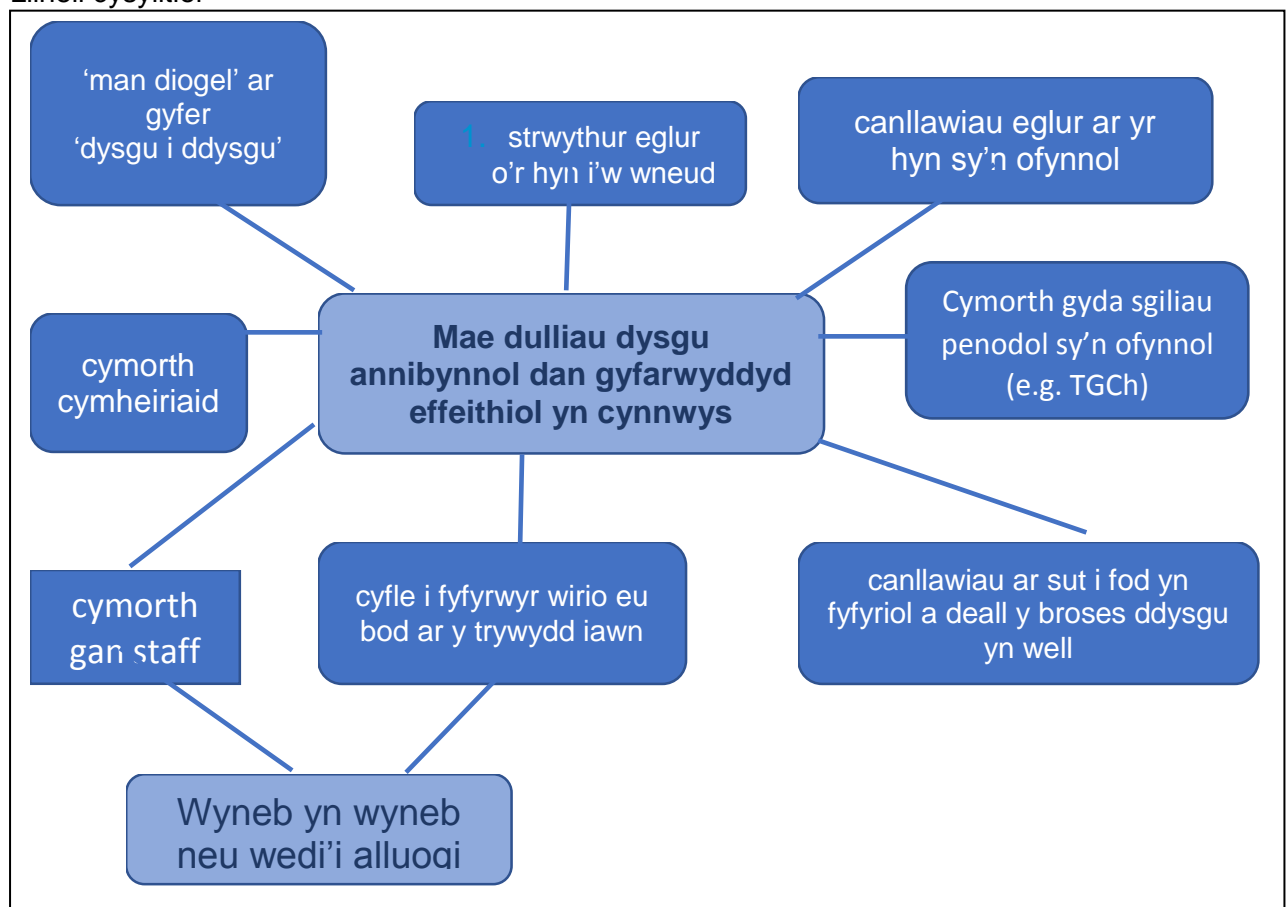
Elfen cysylltiol

‘man diogel’ ar gyfer ‘dysgu i ddysgu’

1. strwythur eglur o’r hyn i’w wneud

canllawiau eglur ar yr hyn sy’n ofynnol

Mae dulliau dysgu annibynnol dan gyfarwyddyd effeithiol yn cynnwys

cymorth cymheiriaid

Cymorth gyda sgiliau penodol sy’n ofynnol (e.g. TGCh)

cymorth gan staff

cyfle i fyfyrwyr wirio eu bod ar y trywydd iawn

canllawiau ar sut i fod yn fyfyriol a deall y broses ddysgu yn well

Wyneb yn wyneb neu wedi’i alluogi